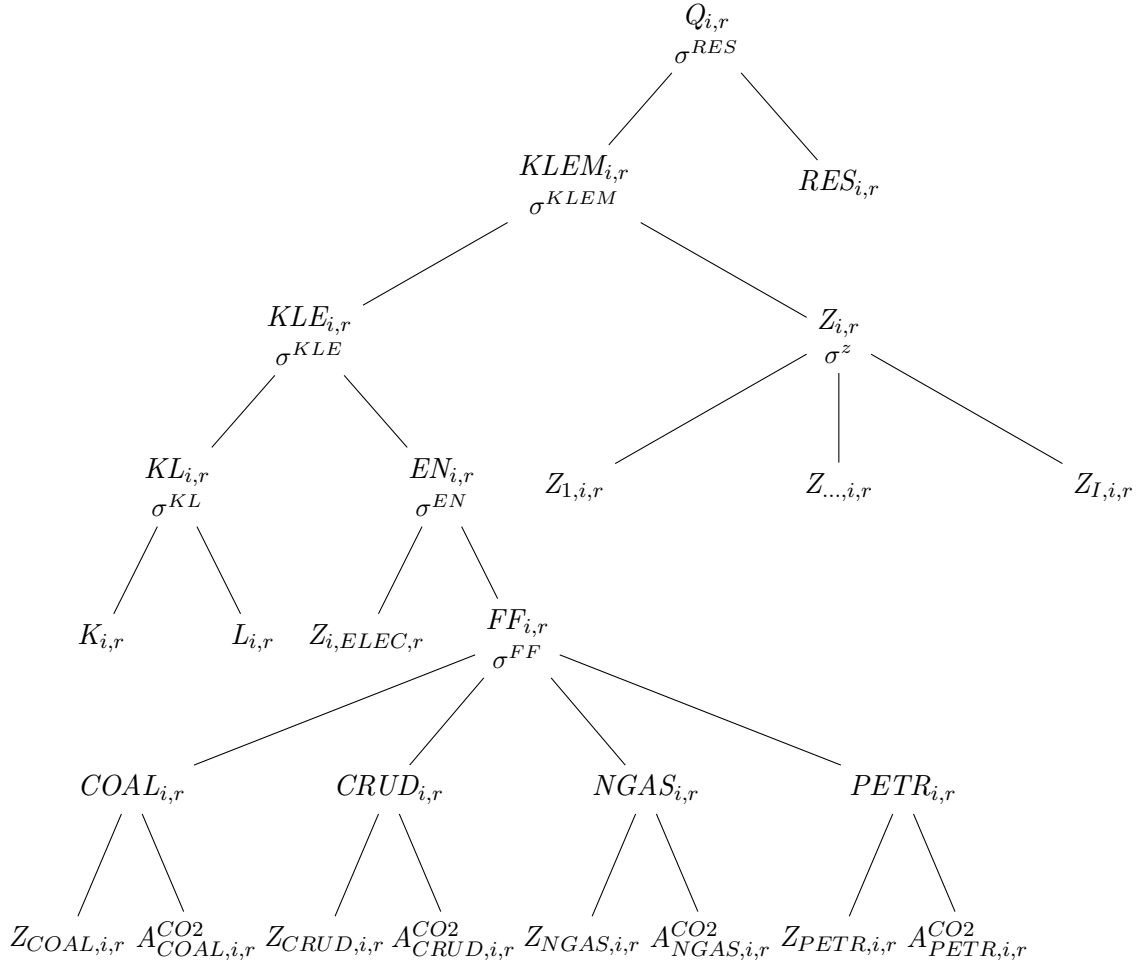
$Q_{i,r}$
$\sigma^{RES}$

$KLEM_{i,r}$
$\sigma^{KLEM}$

$RES_{i,r}$

$KLE_{i,r}$
$\sigma^{KLE}$

$Z_{i,r}$
$\sigma^{z}$

$KL_{i,r}$
$\sigma^{KL}$

$EN_{i,r}$
$\sigma^{EN}$

$Z_{1,i,r}$ $Z_{...,i,r}$ $Z_{I,i,r}$

$K_{i,r}$ $L_{i,r}$ $Z_{i,ELEC,r}$

$FF_{i,r}$
$\sigma^{FF}$

$COAL_{i,r}$ $CRUD_{i,r}$ $NGAS_{i,r}$ $PETR_{i,r}$

$Z_{COAL,i,r}$ $A^{CO2}_{COAL,i,r}$ $Z_{CRUD,i,r}$ $A^{CO2}_{CRUD,i,r}$ $Z_{NGAS,i,r}$ $A^{CO2}_{NGAS,i,r}$ $Z_{PETR,i,r}$ $A^{CO2}_{PETR,i,r}$